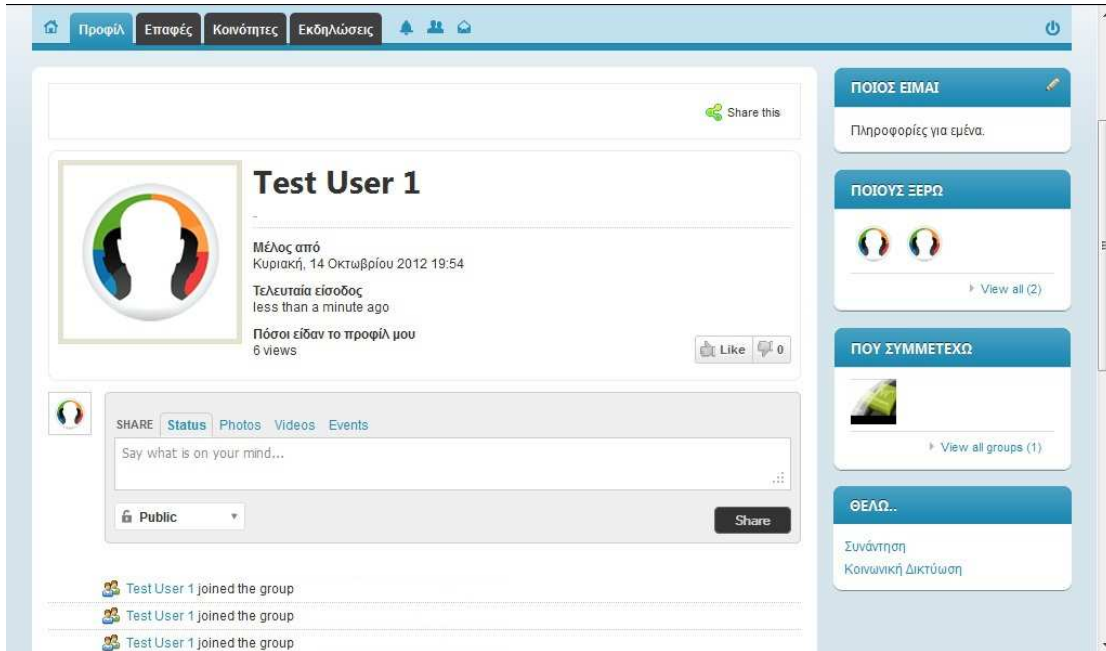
Προφίλ Επαφές Κοινότητες Εκδηλώσεις

Share this

Test User 1

-

Μέλος από
Κυριακή, 14 Οκτωβρίου 2012 19:54

Τελευταία είσοδος
less than a minute ago

Πόσοι είδαν το προφίλ μου
6 views

Like 0

SHARE Status Photos Videos Events

Say what is on your mind...

Public

Share

Test User 1 joined the group
Test User 1 joined the group
Test User 1 joined the group

ΠΟΙΟΣ ΕΙΜΑΙ

Πληροφορίες για εμένα.

ΠΟΙΟΥΣ ΞΕΡΩ

View all (2)

ΠΟΥ ΣΥΜΜΕΤΕΧΩ

View all groups (1)

ΘΕΛΩ..

Συνάντηση
Κοινωνική Δικτύωση